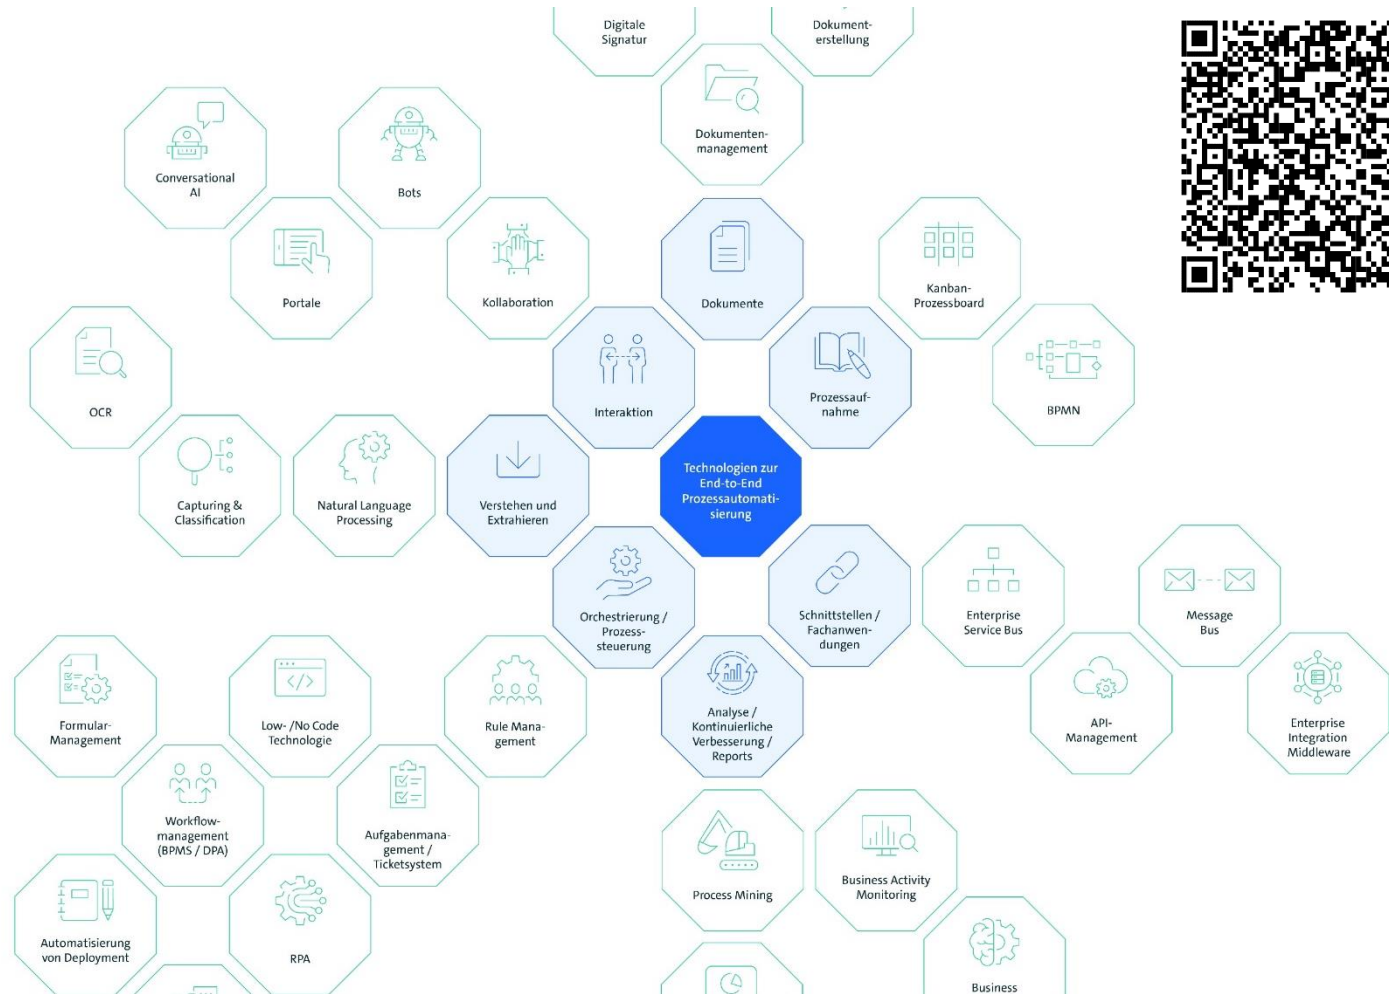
Digitale Signatur

Dokumenterstellung

Dokumentenmanagement

Conversational AI

Bots

Portale

Kollaboration

Dokumente

Kanban-Prozessboard

OCR

Interaktion

Prozessaufnahme

BPMN

Capturing & Classification

Natural Language Processing

Verstehen und Extrahieren

Technologien zur End-to-End Prozessautomatisierung

Orchestrierung / Prozesssteuerung

Schnittstellen / Fachanwendungen

Enterprise Service Bus

Message Bus

Formular-Management

Low- /No Code Technologie

Rule Management

Analyse / Kontinuierliche Verbesserung / Reports

API-Management

Enterprise Integration Middleware

Workflowmanagement (BPMS / DPA)

Aufgabenmanagement / Ticketsystem

Process Mining

Business Activity Monitoring

Automatisierung von Deployment

RPA

Business